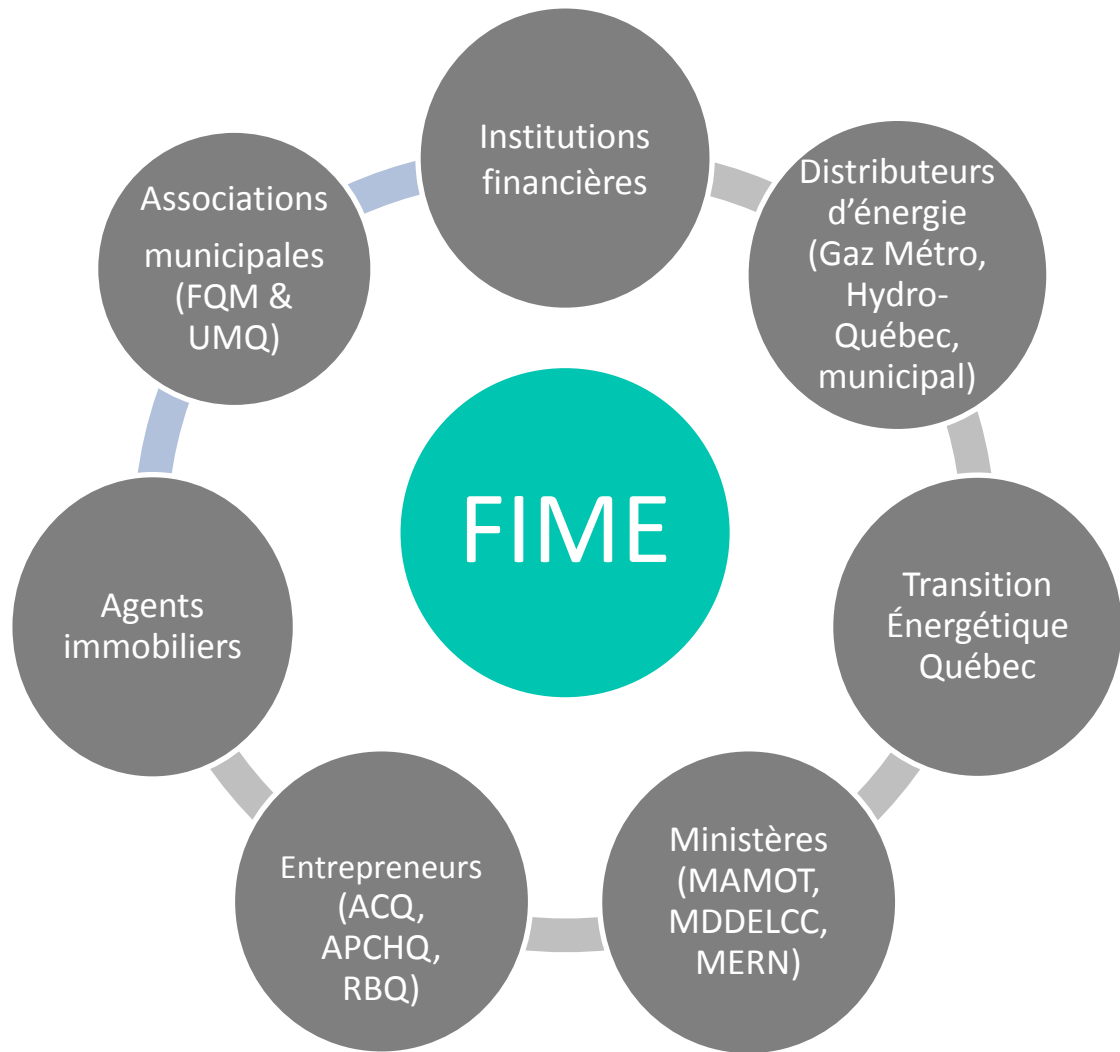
FIME

Institutions financières

Distributeurs d’énergie (Gaz Métro, Hydro-Québec, municipal)

Transition Énergétique Québec

Ministères (MAMOT, MDDELCC, MERN)

Entrepreneurs (ACQ, APCHQ, RBQ)

Agents immobiliers

Associations municipales (FQM & UMQ)